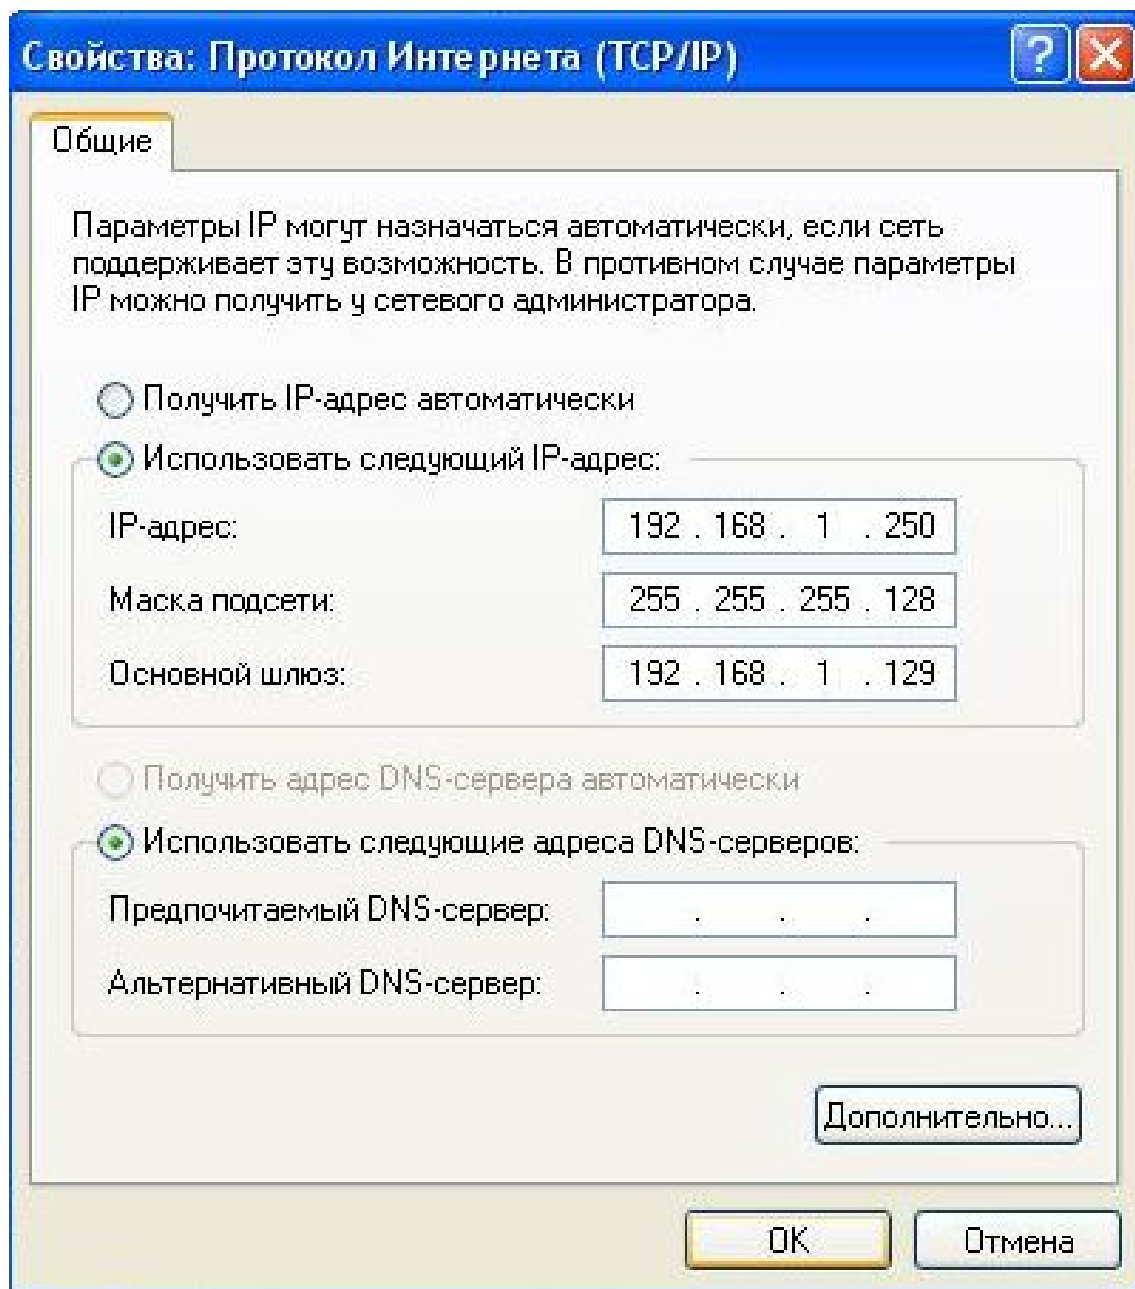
Свойства: Протокол Интернета (TCP/IP)

?

Общие

Параметры IP могут назначаться автоматически, если сеть поддерживает эту возможность. В противном случае параметры IP можно получить у сетевого администратора.

Получить IP-адрес автоматически

Использовать следующий IP-адрес:

IP-адрес: 192 . 168 . 1 . 250

Маска подсети: 255 . 255 . 255 . 128

Основной шлюз: 192 . 168 . 1 . 129

Получить адрес DNS-сервера автоматически

Использовать следующие адреса DNS-серверов:

Предпочитаемый DNS-сервер: . . .

Альтернативный DNS-сервер: . . .

Дополнительно...

OK

Отмена